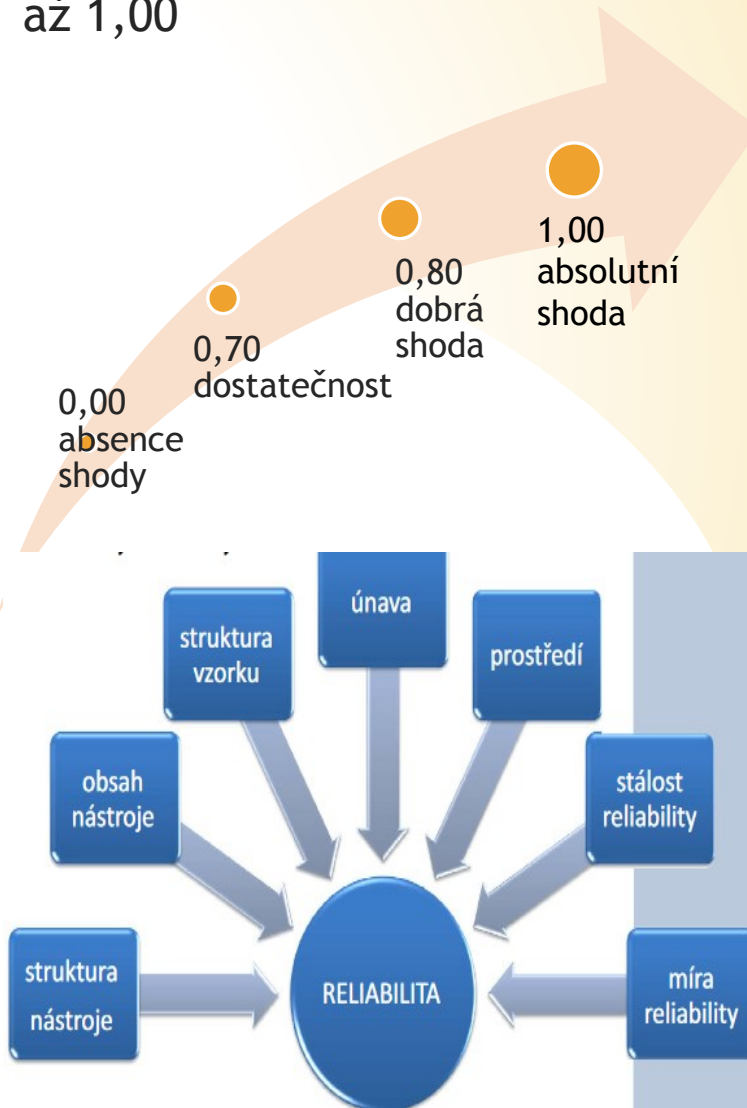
až 1,00

1,00 absolutní shoda

0,80 dobrá shoda

0,70 dostatečnost

0,00 absence shody

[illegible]

struktura vzorku

únava

prostředí

obsah nástroje

stálost reliability

struktura nástroje

RELIABILITA

míra reliability